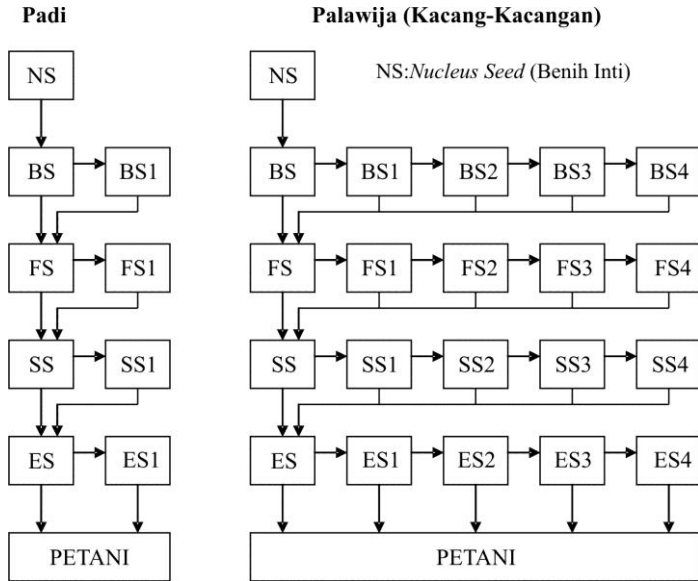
Padi

Palawija (Kacang-Kacangan)

NS

NS

NS:*Nucleus Seed* (Benih Inti)

BS

BS1

BS

BS1

BS2

BS3

BS4

FS

FS1

FS

FS1

FS2

FS3

FS4

SS

SS1

SS

SS1

SS2

SS3

SS4

ES

ES1

ES

ES1

ES2

ES3

ES4

PETANI

PETANI